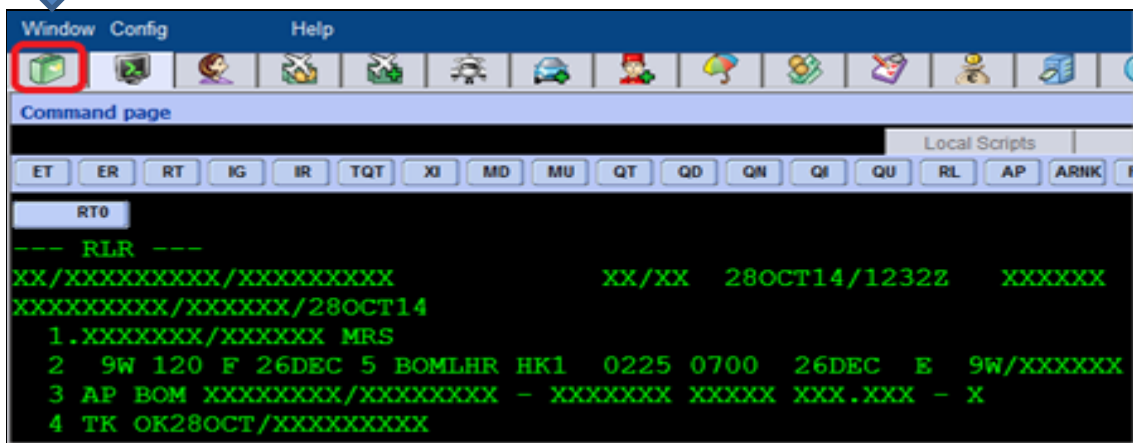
Window Config Help

Command page

Local Scripts

ET ER RT IG IR TQT XI MD MU QT QD QN QI QU RL AP ARNK

RT0

--- RLR ---
XX/XXXXXXXXX/XXXXXXXXX XX/XX 28OCT14/1232Z XXXXXX
XXXXXXXXX/XXXXXX/28OCT14
1.XXXXXXX/XXXXXX MRS
2 9W 120 F 26DEC 5 BOMLHR HK1 0225 0700 26DEC E 9W/XXXXXX
3 AP BOM XXXXXXXX/XXXXXXXX - XXXXXXX XXXXX XXX.XXX - X
4 TK OK28OCT/XXXXXXXXX